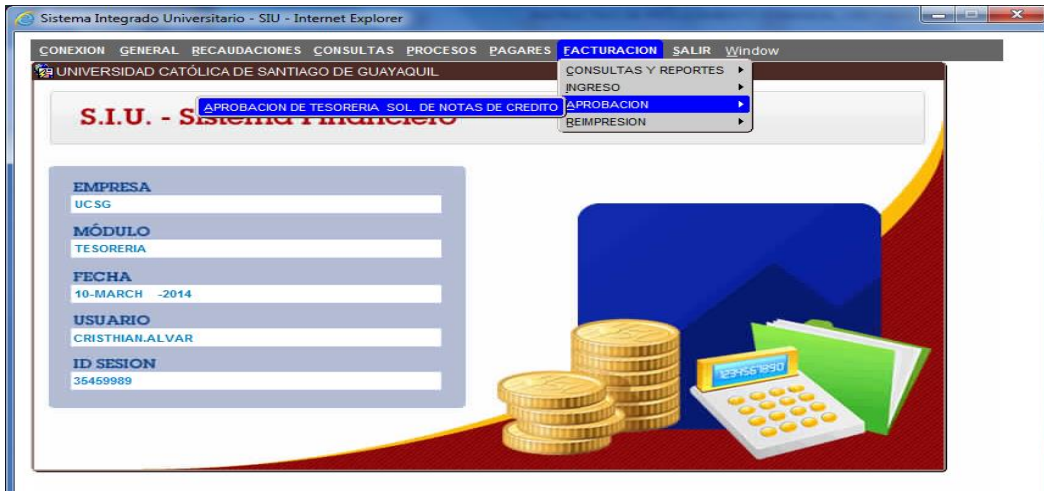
Sistema Integrado Universitario - SIU - Internet Explorer

CONEXION GENERAL RECAUDACIONES CONSULTAS PROCESOS PAGARES FACTURACION SALIR Window

UNIVERSIDAD CATÓLICA DE SANTIAGO DE GUAYAQUIL

CONSULTAS Y REPORTES
INGRESO
APROBACION
REIMPRESION

APROBACION DE TESORERIA SOL. DE NOTAS DE CREDITO

S.I.U. - Sistema Financiero

EMPRESA
UCSG
MÓDULO
TESORERIA
FECHA
10-MARCH -2014
USUARIO
CRISTHIAN.ALVAR
ID SESION
35459989

1234567890